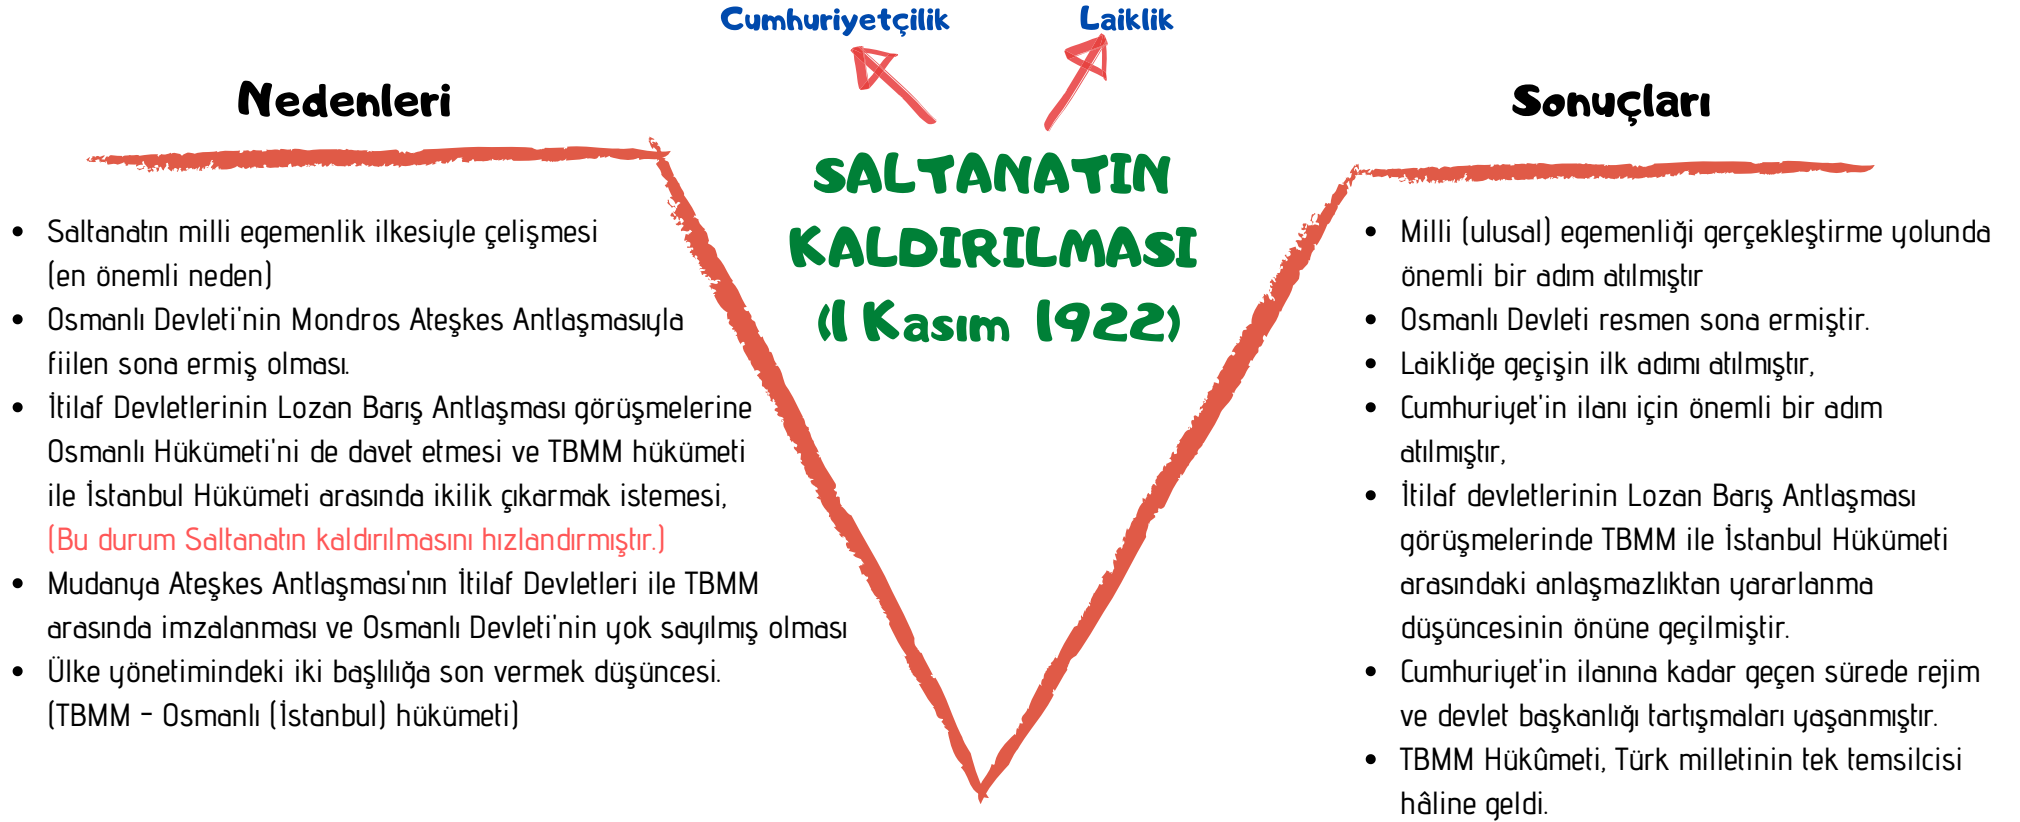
Cumhuriyetçilik

Laiklik

Nedenleri

SALTANATIN KALDIRILMASI (1 Kasım 1922)

Sonuçları

- Saltanatın milli egemenlik ilkesiyle çelişmesi (en önemli neden)
- Osmanlı Devleti'nin Mondros Ateşkes Antlaşmasıyla fiilen sona ermiş olması.
- İtilaf Devletlerinin Lozan Barış Antlaşması görüşmelerine Osmanlı Hükümeti'ni de davet etmesi ve TBMM hükümeti ile İstanbul Hükümeti arasında ikilik çıkarmak istemesi, (Bu durum Saltanatın kaldırılmasını hızlandırmıştır.)
- Mudanya Ateşkes Antlaşması'nın İtilaf Devletleri ile TBMM arasında imzalanması ve Osmanlı Devleti'nin yok sayılmış olması
- Ülke yönetimindeki iki başlılığa son vermek düşüncesi. (TBMM - Osmanlı (İstanbul) hükümeti)

- Milli (ulusal) egemenliği gerçekleştirme yolunda önemli bir adım atılmıştır
- Osmanlı Devleti resmen sona ermiştir.
- Laikliğe geçişin ilk adımı atılmıştır,
- Cumhuriyet'in ilanı için önemli bir adım atılmıştır,
- İtilaf devletlerinin Lozan Barış Antlaşması görüşmelerinde TBMM ile İstanbul Hükümeti arasındaki anlaşmazlıktan yararlanma düşüncesinin önüne geçilmiştir.
- Cumhuriyet'in ilanına kadar geçen sürede rejim ve devlet başkanlığı tartışmaları yaşanmıştır.
- TBMM Hükûmeti, Türk milletinin tek temsilcisi hâline geldi.